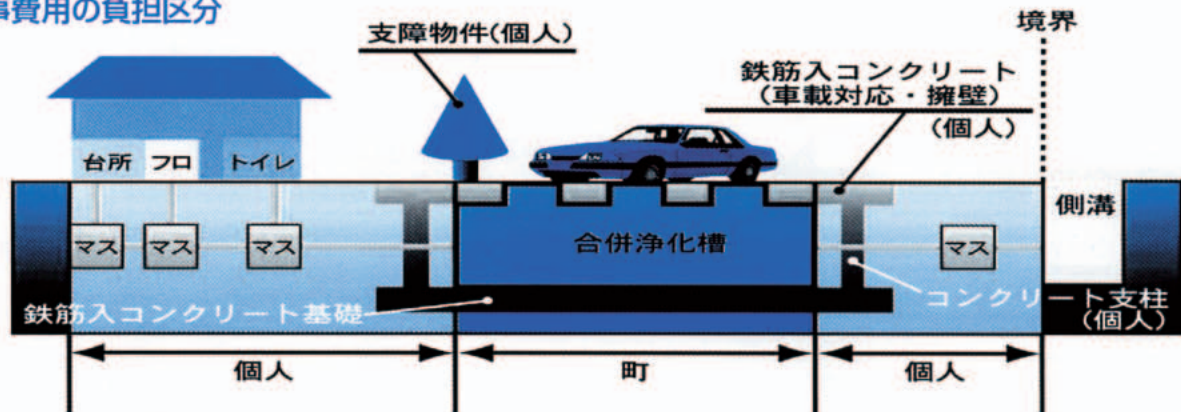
事費用の負担区分

支障物件(個人)

境界

鉄筋入コンクリート
(車載対応・擁壁)
(個人)

台所 フロ トイレ

側溝

マス マス マス

合併浄化槽

マス

鉄筋入コンクリート基礎

コンクリート支柱
(個人)

個人

町

個人